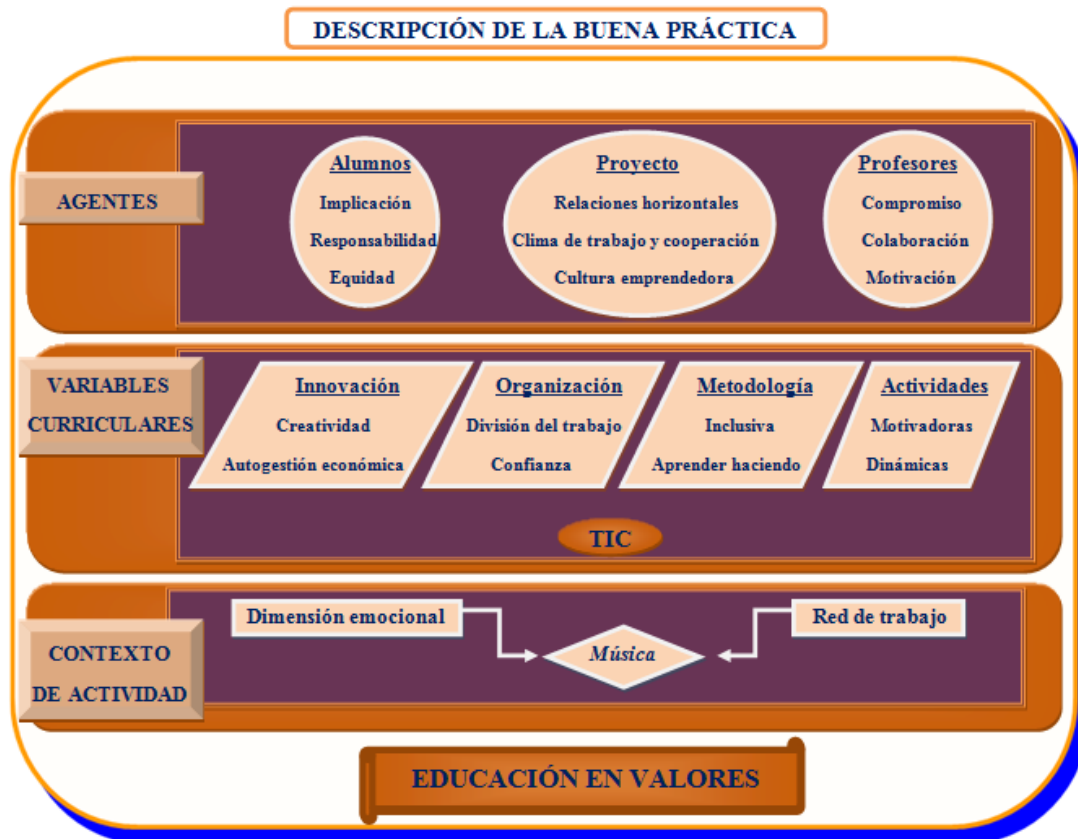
DESCRIPCIÓN DE LA BUENA PRÁCTICA

AGENTES

Alumnos
Implicación
Responsabilidad
Equidad

Proyecto
Relaciones horizontales
Clima de trabajo y cooperación
Cultura emprendedora

Profesores
Compromiso
Colaboración
Motivación

VARIABLES CURRICULARES

Innovación
Creatividad
Autogestión económica

Organización
División del trabajo
Confianza

Metodología
Inclusiva
Aprender haciendo

Actividades
Motivadoras
Dinámicas

TIC

CONTEXTO DE ACTIVIDAD

Dimensión emocional

Música

Red de trabajo

EDUCACIÓN EN VALORES